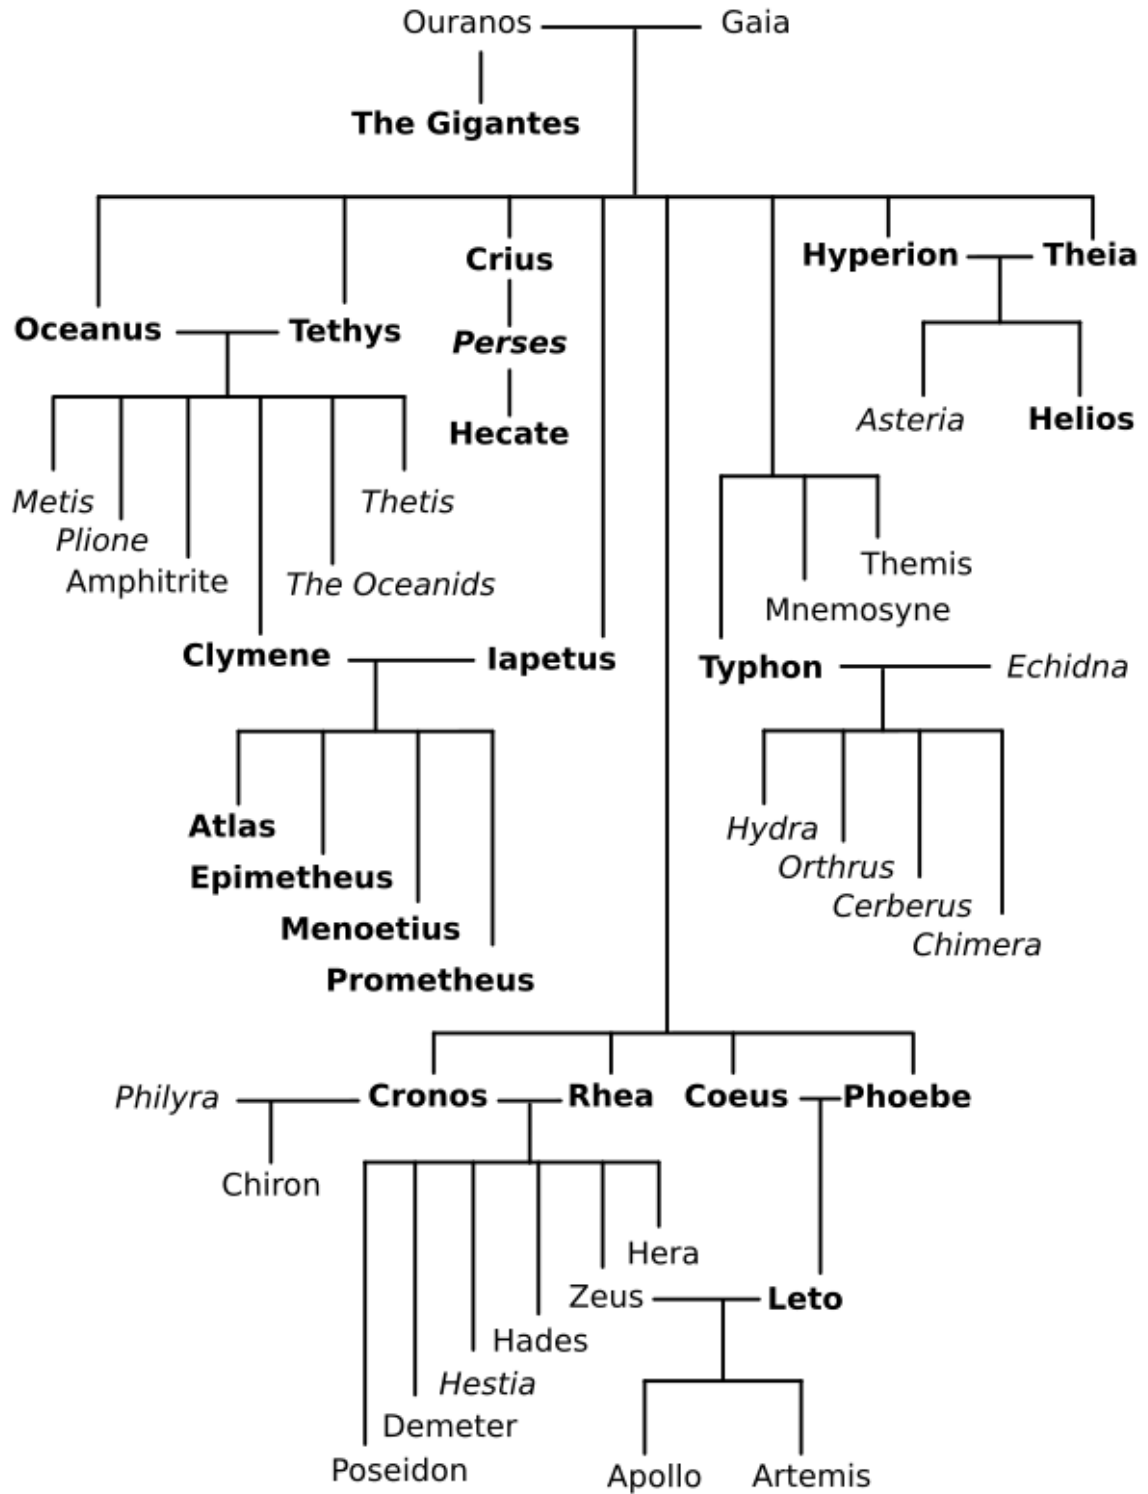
Ouranos Gaia
The Gigantes
Oceanus Tethys
Crius
Perses
Hecate
Hyperion Theia
Asteria Helios
Metis
Plione
Amphitrite
Thetis
The Oceanids
Clymene Iapetus
Atlas
Epimetheus
Menoetius
Prometheus
Themis
Mnemosyne
Typhon Echidna
Hydra
Orthrus
Cerberus
Chimera
Philyra Cronos Rhea Coeus Phoebe
Chiron
Hera
Zeus Leto
Hades
Hestia
Demeter
Poseidon
Apollo Artemis